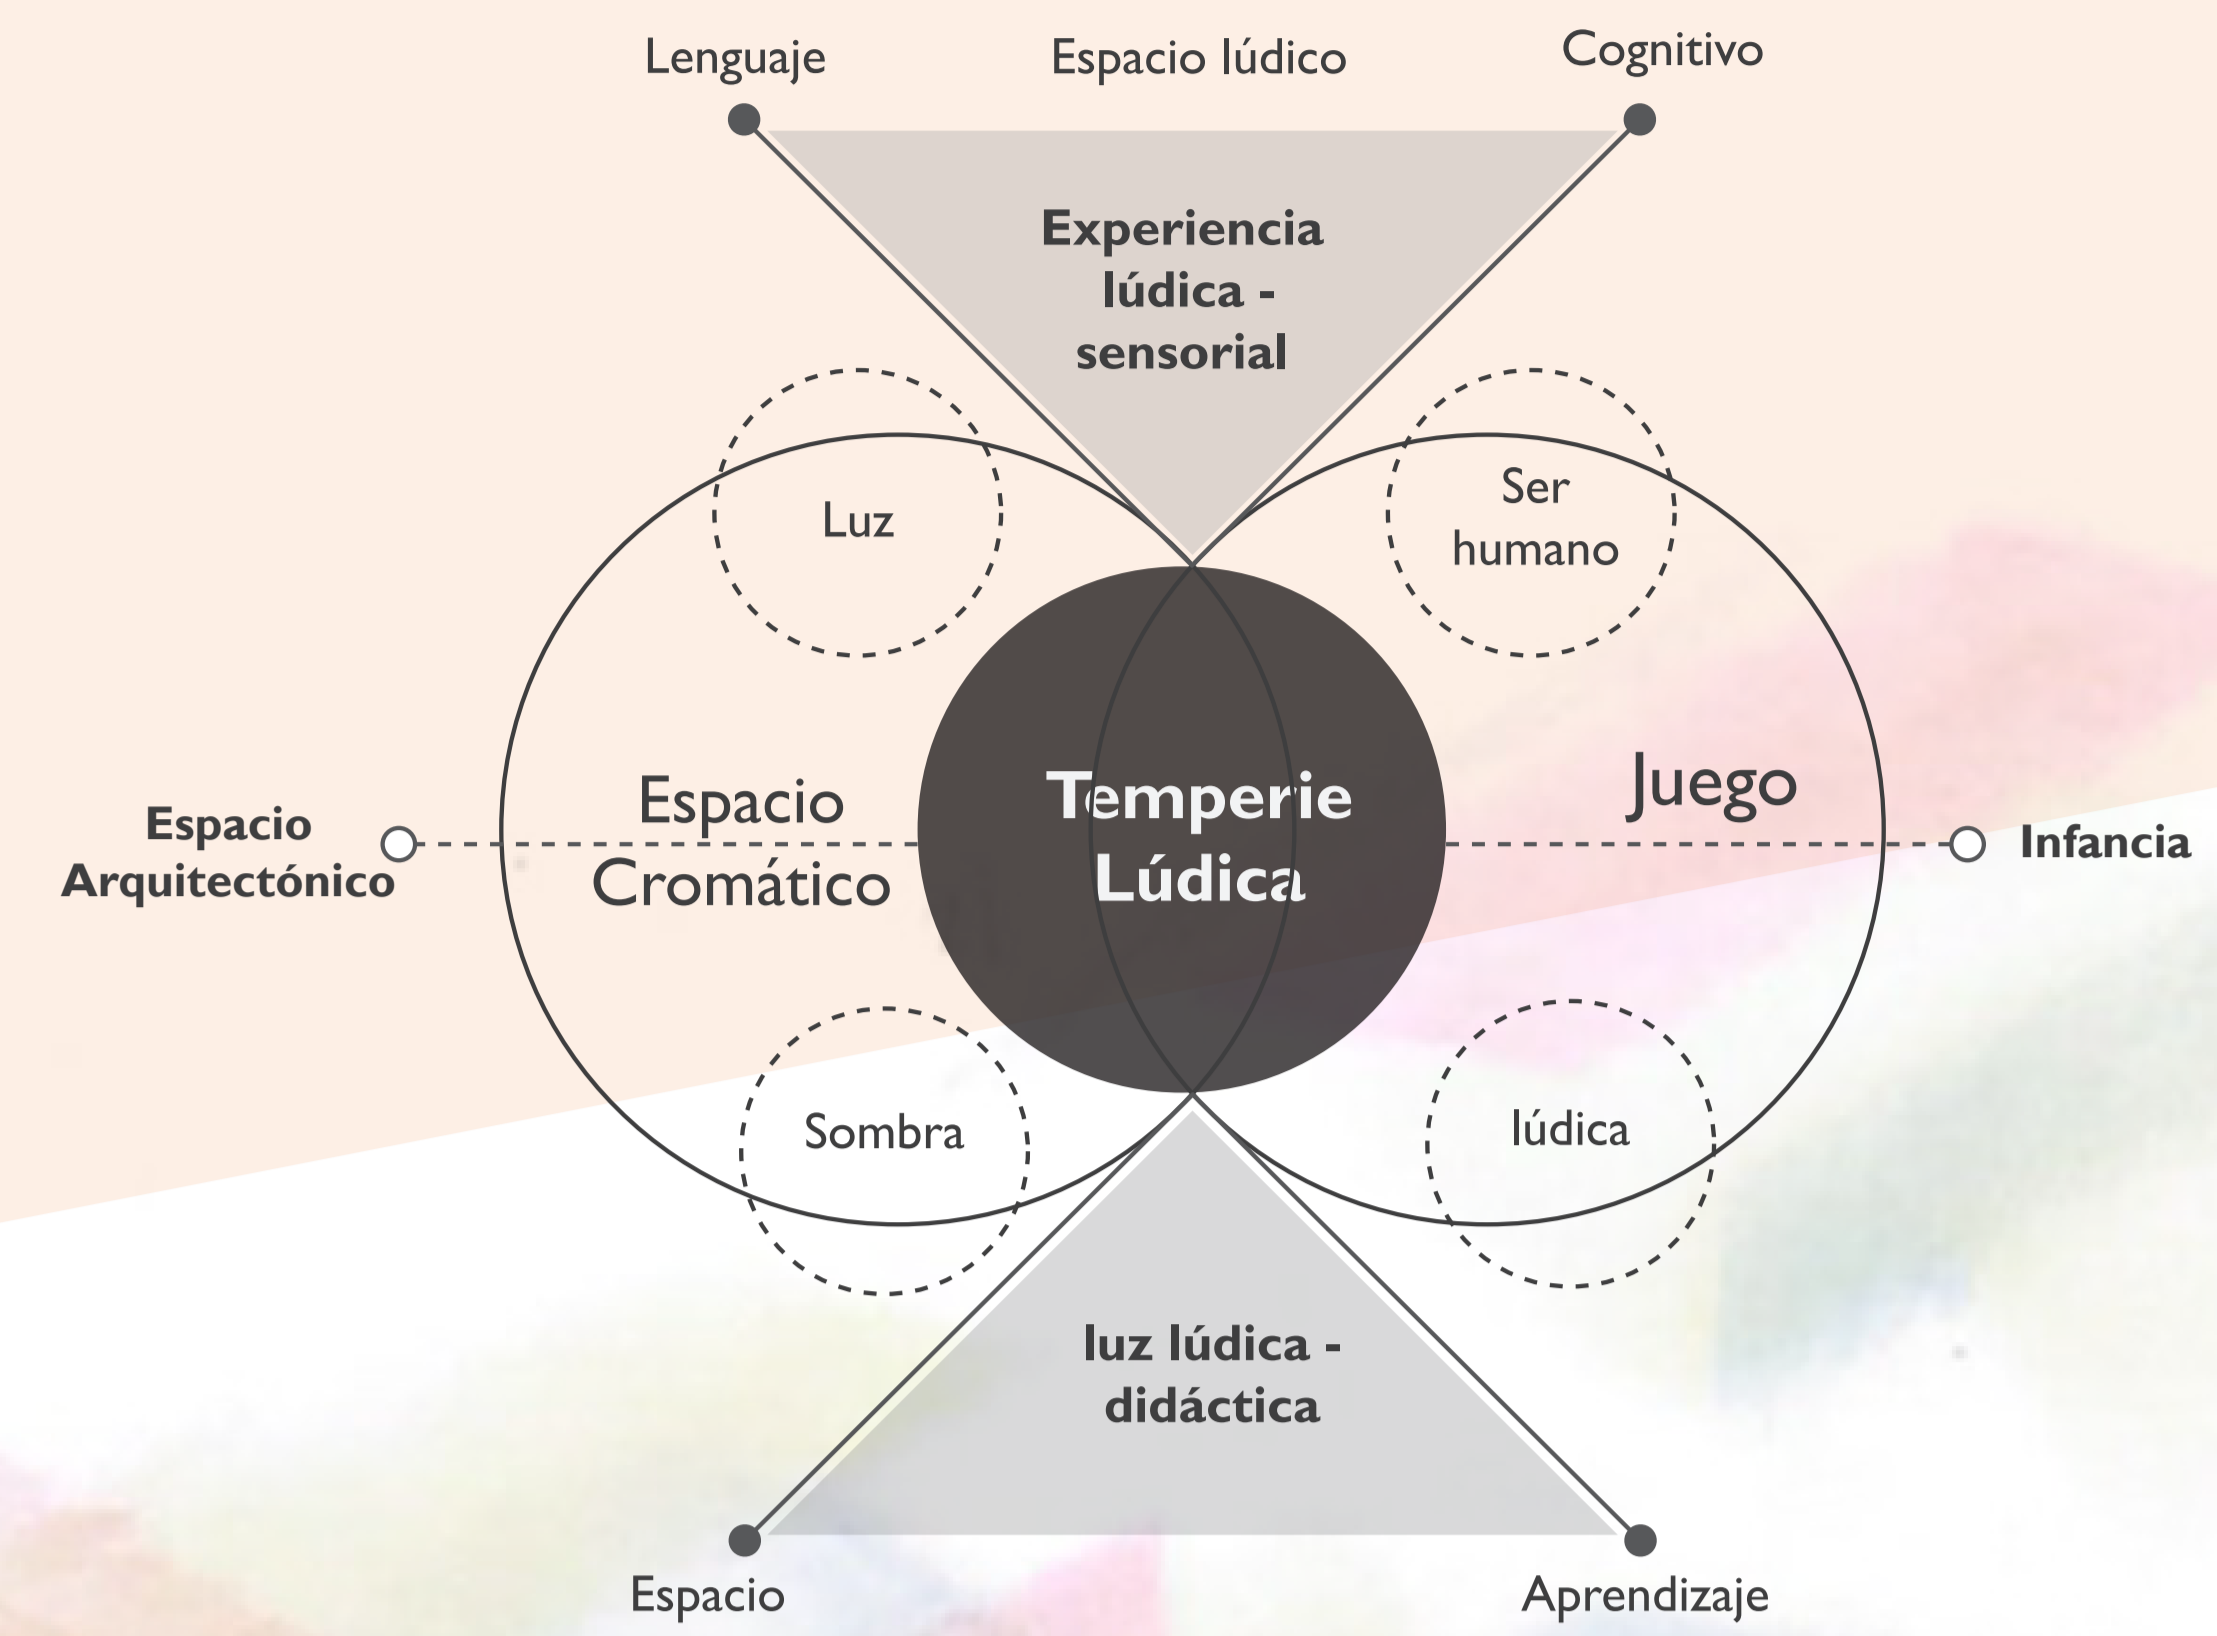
Lenguaje

Espacio lúdico

Cognitivo

Experiencia lúdica - sensorial

Luz

Ser humano

Espacio Arquitectónico

Espacio Cromático

Temperie Lúdica

Juego

Infancia

Sombra

lúdica

luz lúdica - didáctica

Espacio

Aprendizaje